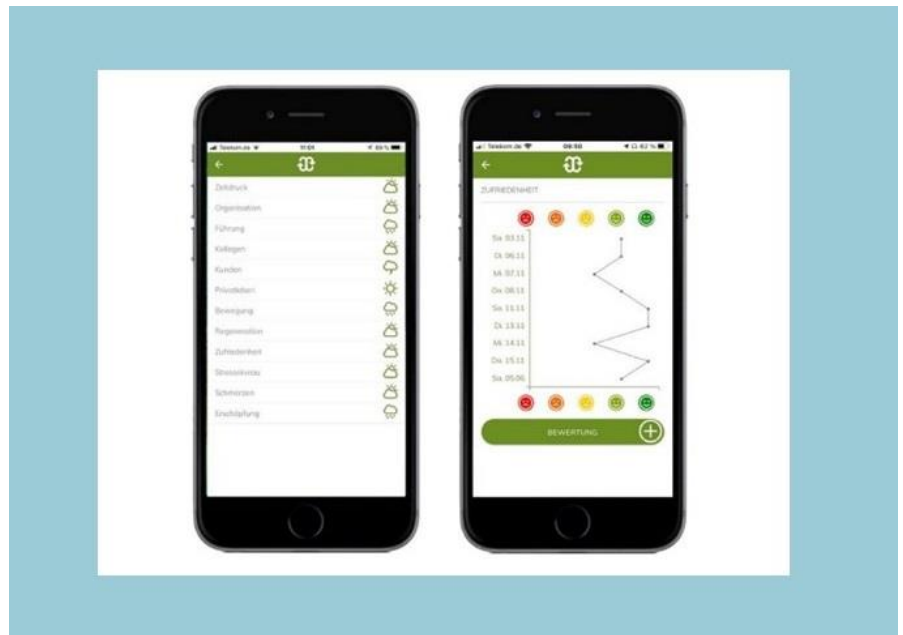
Telekom.de 11:01 85 %

←

Zeitdruck
Organisation
Führung
Kollegen
Kunden
Privatleben
Bewegung
Regeneration
Zufriedenheit
Stressniveau
Schmerzen
Erschöpfung

Telekom.de 09:50 62 %

←

ZUFRIEDENHEIT

Sa. 03.11
Di. 06.11
Mi. 07.11
Do. 08.11
Sa. 11.11
Di. 13.11
Mi. 14.11
Do. 15.11
Sa. 05.06

BEWERTUNG